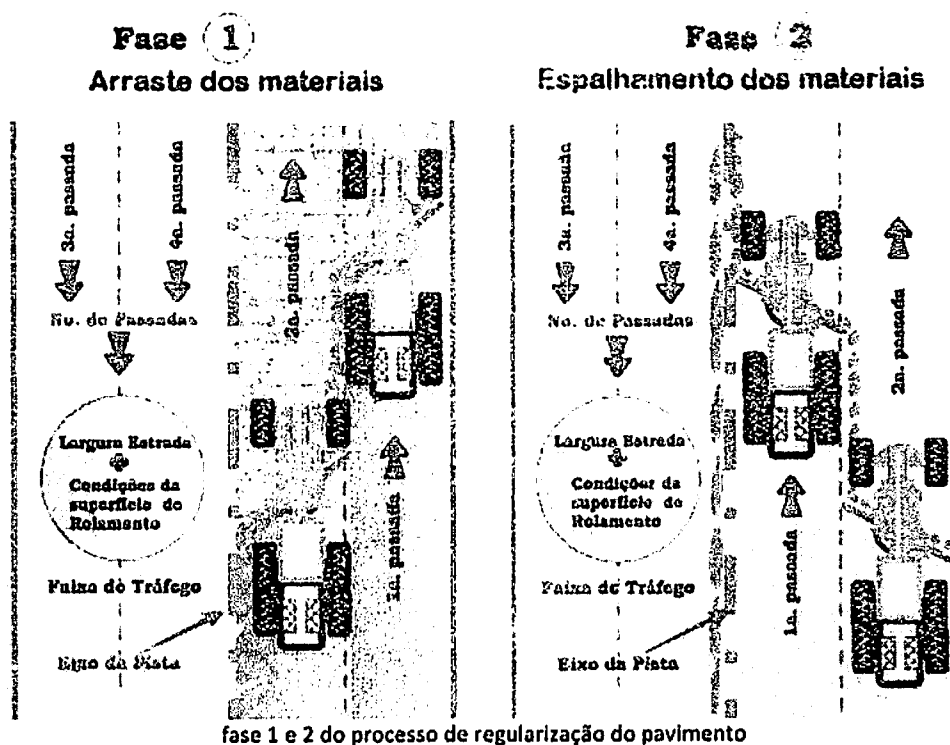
Fase 1
Arraste dos materiais

3a. passada
4a. passada
No. de Passadas
Largura Estrada
+
Condições da superfície do Rolamento
Faixa do Tráfego
Eixo da Pista
2a. passada
1a. passada

Fase 2
Espalhamento dos materiais

3a. passada
4a. passada
No. de Passadas
Largura Estrada
+
Condições da superfície do Rolamento
Faixa de Tráfego
Eixo da Pista
1a. passada
2a. passada

fase 1 e 2 do processo de regularização do pavimento